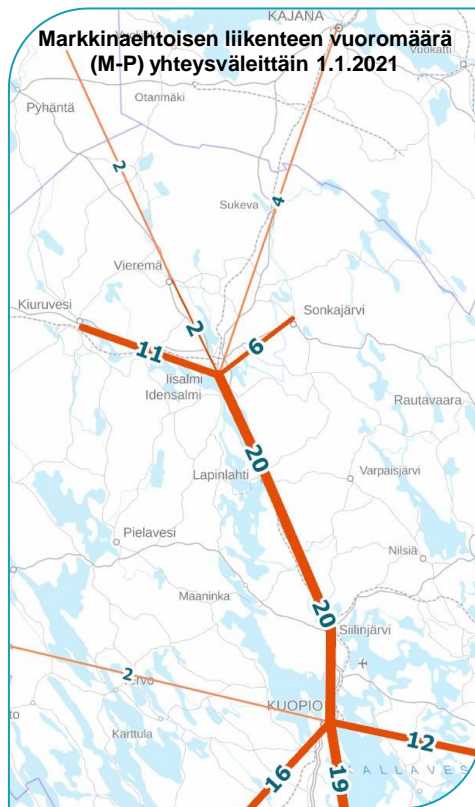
KAJANA

Markkinaehtoisen liikenteen vuoromäärä (M-P) yhteysväleittäin 1.1.2021

Vuokatti

Pyhäntä

Otanmäki

2

Sukeva

4

Vieremä

Kiuruvesi

2

Sonkajärvi

11

6

Iisalmi

Idensalmi

Rautavaara

20

Lapinlahti

Varpaisjärvi

Pielavesi

Nilsiä

Maaninka

20

Siilinjärvi

2

KUOPIO

to

Karttula

12

16

19

KALLAVES